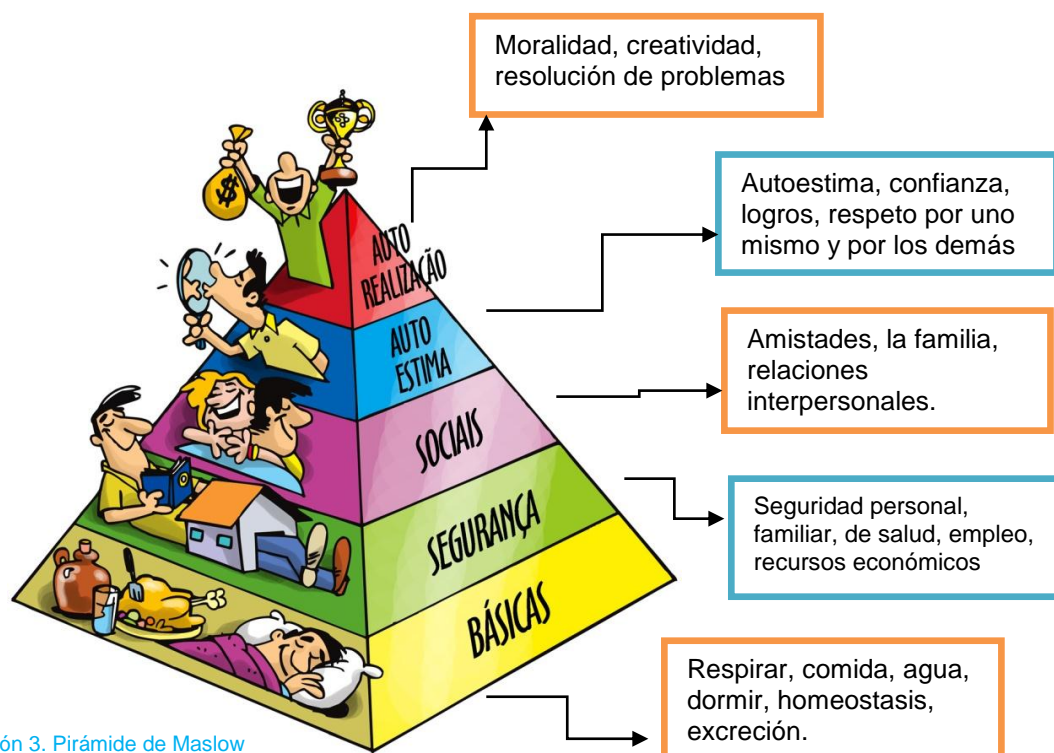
Moralidad, creatividad, resolución de problemas

$

AUTO REALIZAÇÃO

Autoestima, confianza, logros, respeto por uno mismo y por los demás

AUTO ESTIMA

Amistades, la familia, relaciones interpersonales.

SOCIAIS

SEGURANÇA

Seguridad personal, familiar, de salud, empleo, recursos económicos

BÁSICAS

Respirar, comida, agua, dormir, homeostasis, excreción.

ón 3. Pirámide de Maslow